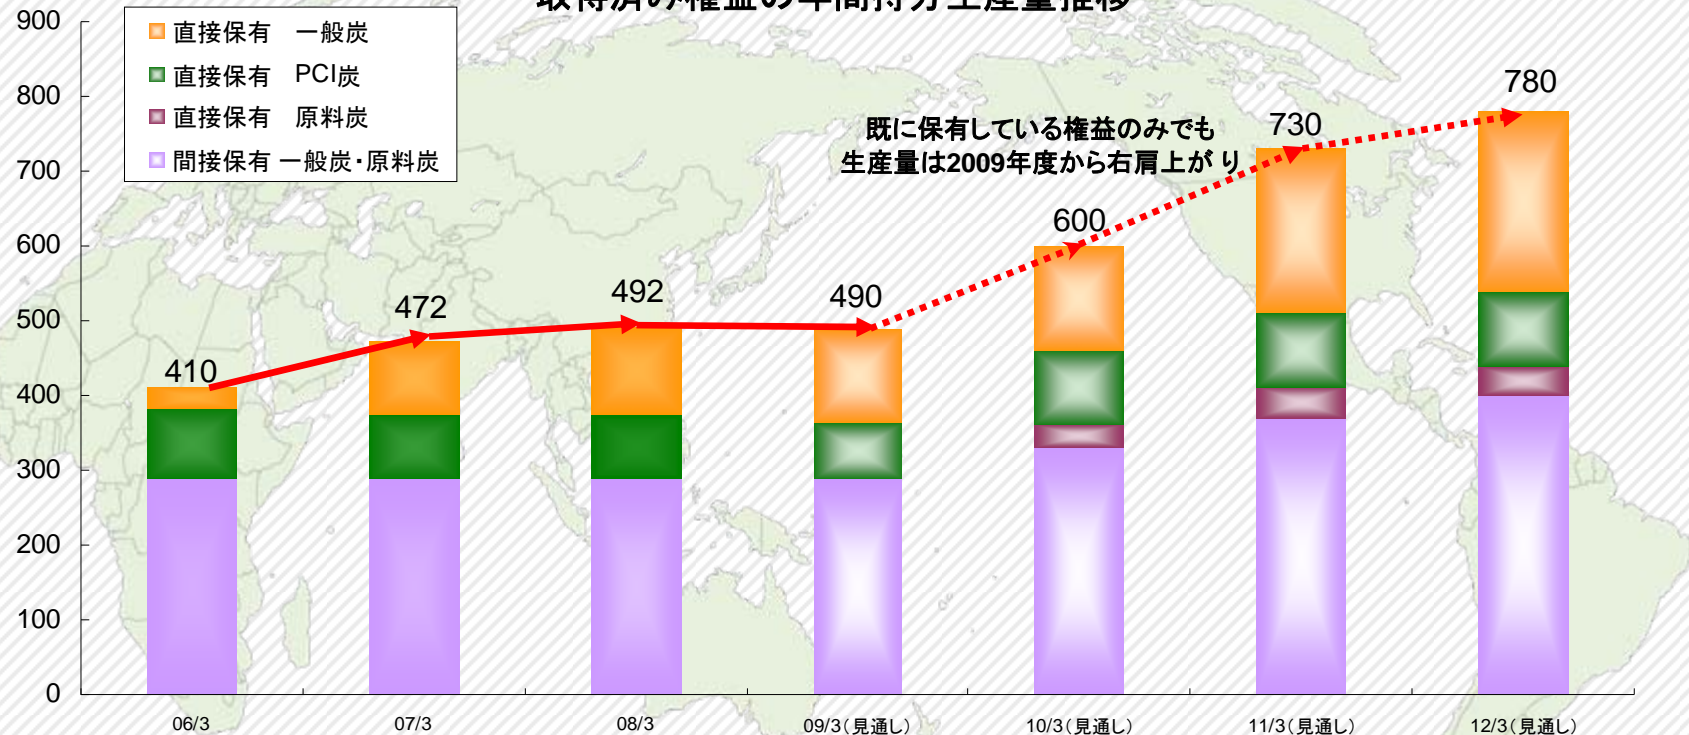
取得済み権益の年間持分生産量推移

900
800
700
600
500
400
300
200
100
0

直接保有　一般炭
直接保有　PCI炭
直接保有　原料炭
間接保有 一般炭・原料炭

既に保有している権益のみでも
生産量は2009年度から右肩上がり

410
472
492
490
600
730
780

06/3
07/3
08/3
09/3(見通し)
10/3(見通し)
11/3(見通し)
12/3(見通し)